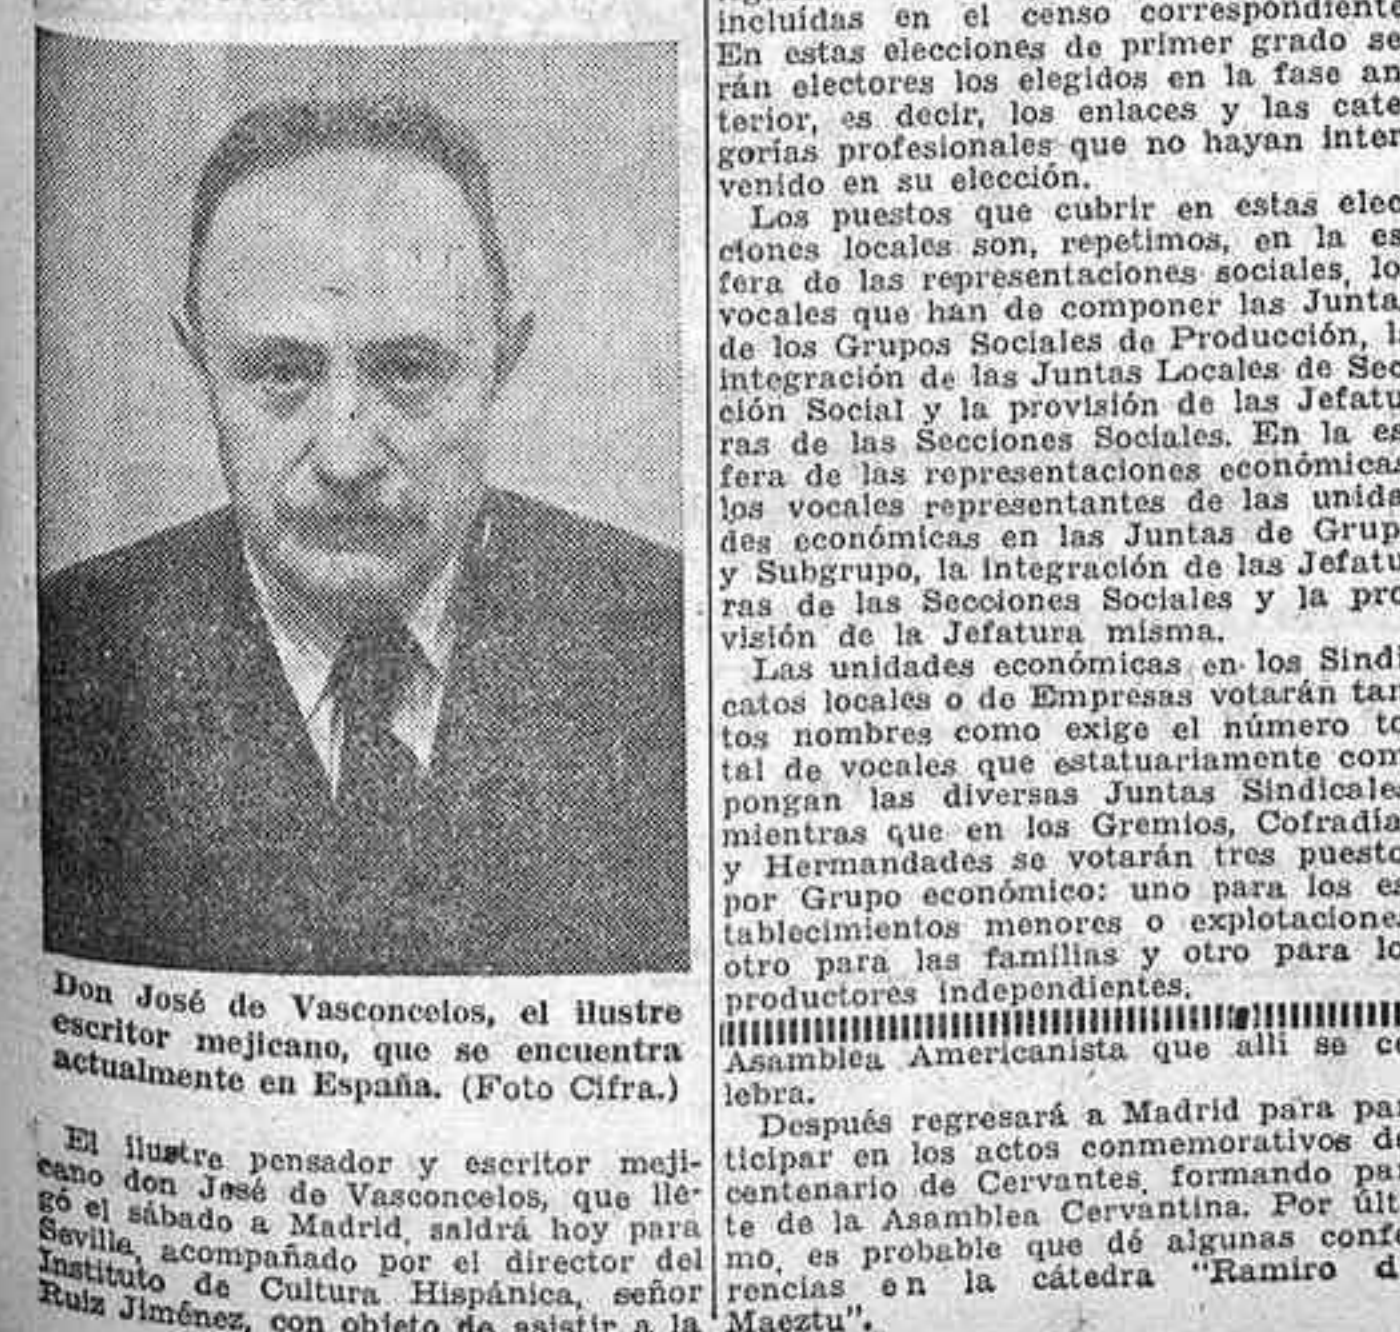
Don José de Vasconcelos, el ilustre escritor mejicano, que se encuentra actualmente en España. (Foto Cifra.)

El ilustre pensador y escritor mejicano don José de Vasconcelos, que llegó el sábado a Madrid, saldrá hoy para Sevilla, acompañado por el director del Instituto de Cultura Hispánica, señor Ruiz Jiménez, con objeto de asistir a la

incluídas en el censo correspondient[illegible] En estas elecciones de primer grado se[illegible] rán electores los elegidos en la fase an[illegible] terior, es decir, los enlaces y las cate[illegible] gorías profesionales que no hayan inter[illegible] venido en su elección.

Los puestos que cubrir en estas elec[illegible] ciones locales son, repetimos, en la es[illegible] fera de las representaciones sociales, lo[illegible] vocales que han de componer las Junta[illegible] de los Grupos Sociales de Producción, l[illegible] integración de las Juntas Locales de Sec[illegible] ción Social y la provisión de las Jefatu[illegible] ras de las Secciones Sociales. En la es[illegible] fera de las representaciones económica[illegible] los vocales representantes de las unida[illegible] des económicas en las Juntas de Grup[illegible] y Subgrupo, la integración de las Jefatu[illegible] ras de las Secciones Sociales y la pro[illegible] visión de la Jefatura misma.

Las unidades económicas en los Sindi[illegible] catos locales o de Empresas votarán tan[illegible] tos nombres como exige el número to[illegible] tal de vocales que estatuariamente com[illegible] pongan las diversas Juntas Sindicale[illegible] mientras que en los Gremios, Cofradía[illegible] y Hermandades se votarán tres puesto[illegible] por Grupo económico: uno para los es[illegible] tablecimientos menores o explotacione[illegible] otro para las familias y otro para lo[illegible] productores independientes.

Asamblea Americanista que allí se ce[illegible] lebra.

Después regresará a Madrid para par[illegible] ticipar en los actos conmemorativos de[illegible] centenario de Cervantes, formando par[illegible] te de la Asamblea Cervantina. Por últ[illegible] mo, es probable que dé algunas confe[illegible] rencias en la cátedra "Ramiro d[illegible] Maeztu".